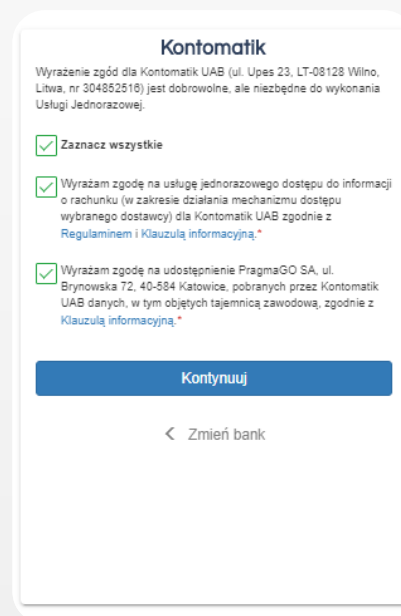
Kontomatik

Wyrażenie zgód dla Kontomatik UAB (ul. Upes 23, LT-08128 Wilno, Litwa, nr 304852516) jest dobrowolne, ale niezbędne do wykonania Usługi Jednorazowej.

Zaznacz wszystkie

Wyrażam zgodę na usługę jednorazowego dostępu do informacji o rachunku (w zakresie działania mechanizmu dostępu wybranego dostawcy) dla Kontomatik UAB zgodnie z Regulaminem i Klauzulą informacyjną.*

Wyrażam zgodę na udostępnienie PragmaGO SA, ul. Brynowska 72, 40-584 Katowice, pobranych przez Kontomatik UAB danych, w tym objętych tajemnicą zawodową, zgodnie z Klauzulą informacyjną.*

Kontynuuj

< Zmień bank